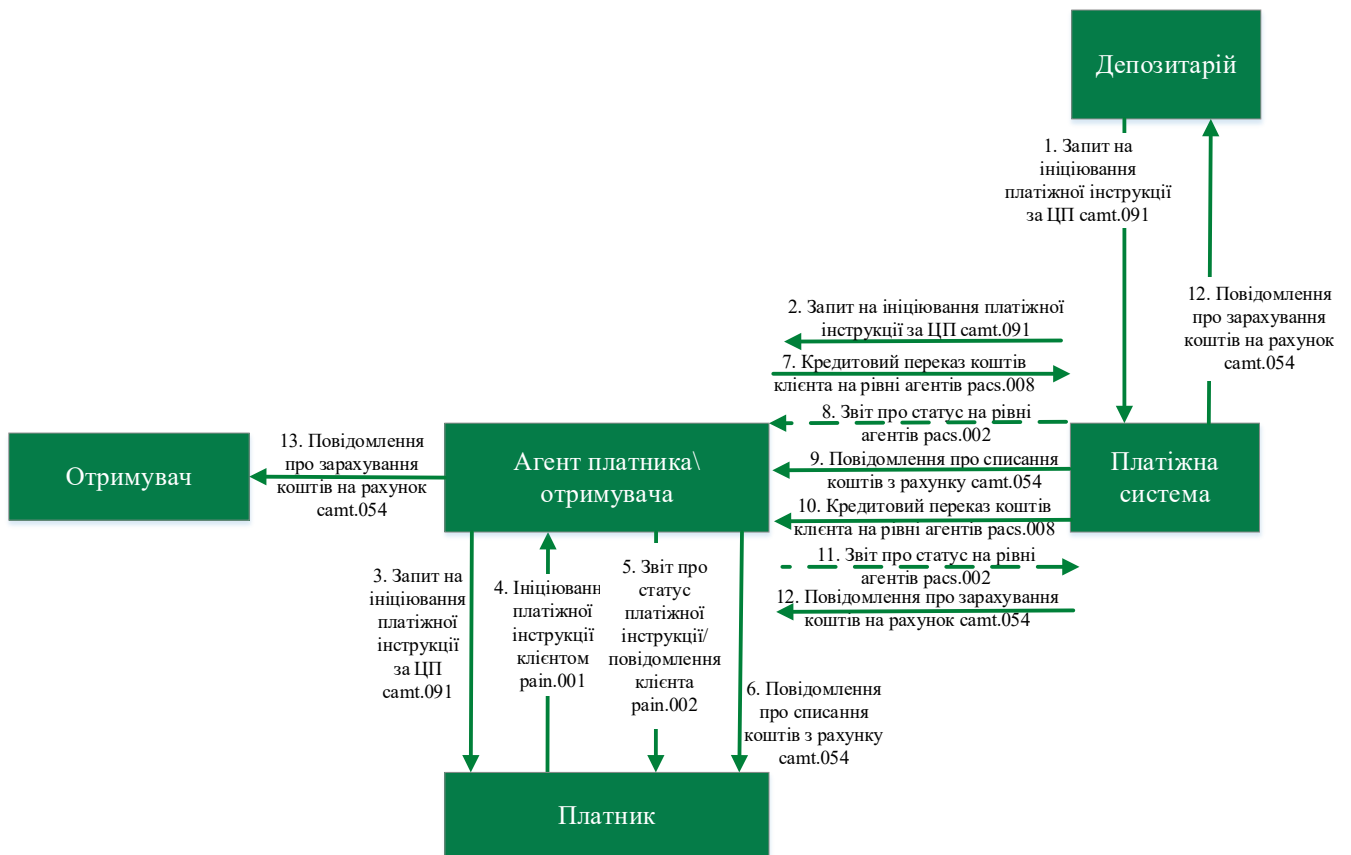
Депозитарій

1. Запит на ініціювання платіжної інструкції за ЦП camt.091

12. Повідомлення про зарахування коштів на рахунок camt.054

2. Запит на ініціювання платіжної інструкції за ЦП camt.091

7. Кредитовий переказ коштів клієнта на рівні агентів pacs.008

8. Звіт про статус на рівні агентів pacs.002

Отримувач

13. Повідомлення про зарахування коштів на рахунок camt.054

Агент платника\ отримувача

9. Повідомлення про списання коштів з рахунку camt.054

10. Кредитовий переказ коштів клієнта на рівні агентів pacs.008

Платіжна система

11. Звіт про статус на рівні агентів pacs.002

12. Повідомлення про зарахування коштів на рахунок camt.054

3. Запит на ініціювання платіжної інструкції за ЦП camt.091

4. Ініціювання платіжної інструкції клієнтом pain.001

5. Звіт про статус платіжної інструкції/ повідомлення клієнта pain.002

6. Повідомлення про списання коштів з рахунку camt.054

Платник